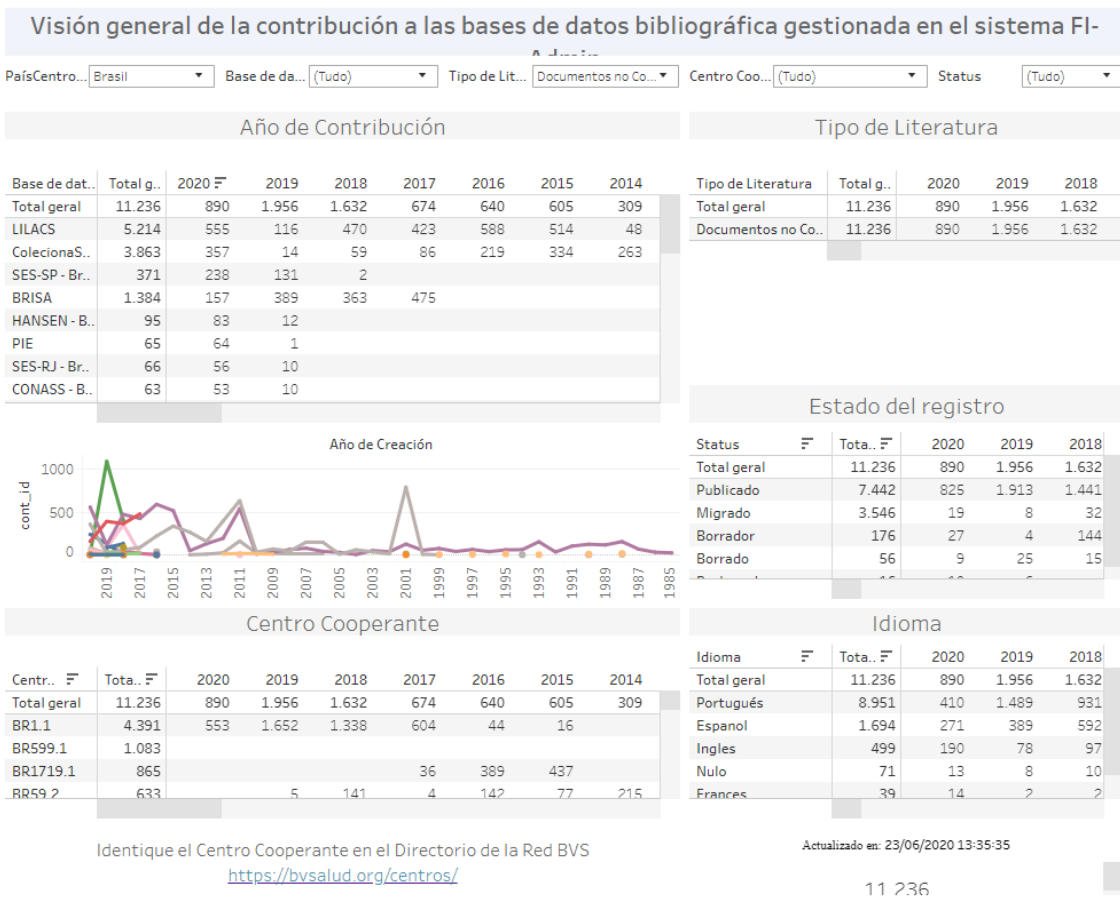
Visión general de la contribución a las bases de datos bibliográfica gestionada en el sistema FI-Admin

PaísCentro... Brasil
Base de da... (Tudo)
Tipo de Lit... Documentos no Co...
Centro Coo... (Tudo)
Status (Tudo)

Año de Contribución

| Base de dat.. | Total g.. | 2020 | 2019 | 2018 | 2017 | 2016 | 2015 | 2014 |
|---|---|---|---|---|---|---|---|---|
| Total geral | 11.236 | 890 | 1.956 | 1.632 | 674 | 640 | 605 | 309 |
| LILACS | 5.214 | 555 | 116 | 470 | 423 | 588 | 514 | 48 |
| ColecionaS.. | 3.863 | 357 | 14 | 59 | 86 | 219 | 334 | 263 |
| SES-SP - Br.. | 371 | 238 | 131 | 2 | | | | |
| BRISA | 1.384 | 157 | 389 | 363 | 475 | | | |
| HANSEN - B.. | 95 | 83 | 12 | | | | | |
| PIE | 65 | 64 | 1 | | | | | |
| SES-RJ - Br.. | 66 | 56 | 10 | | | | | |
| CONASS - B.. | 63 | 53 | 10 | | | | | |

Tipo de Literatura

| Tipo de Literatura | Total g.. | 2020 | 2019 | 2018 |
|---|---|---|---|---|
| Total geral | 11.236 | 890 | 1.956 | 1.632 |
| Documentos no Co.. | 11.236 | 890 | 1.956 | 1.632 |

Año de Creación

cont_id
1000
500
0
2019 2017 2015 2013 2011 2009 2007 2005 2003 2001 1999 1997 1995 1993 1991 1989 1987 1985

Estado del registro

| Status | Tota.. | 2020 | 2019 | 2018 |
|---|---|---|---|---|
| Total geral | 11.236 | 890 | 1.956 | 1.632 |
| Publicado | 7.442 | 825 | 1.913 | 1.441 |
| Migrado | 3.546 | 19 | 8 | 32 |
| Borrador | 176 | 27 | 4 | 144 |
| Borrado | 56 | 9 | 25 | 15 |

Centro Cooperante

| Centr.. | Tota.. | 2020 | 2019 | 2018 | 2017 | 2016 | 2015 | 2014 |
|---|---|---|---|---|---|---|---|---|
| Total geral | 11.236 | 890 | 1.956 | 1.632 | 674 | 640 | 605 | 309 |
| BR1.1 | 4.391 | 553 | 1.652 | 1.338 | 604 | 44 | 16 | |
| BR599.1 | 1.083 | | | | | | | |
| BR1719.1 | 865 | | | | 36 | 389 | 437 | |
| BR59.2 | 633 | | 5 | 141 | 4 | 142 | 77 | 215 |

Idioma

| Idioma | Tota.. | 2020 | 2019 | 2018 |
|---|---|---|---|---|
| Total geral | 11.236 | 890 | 1.956 | 1.632 |
| Portugués | 8.951 | 410 | 1.489 | 931 |
| Espanol | 1.694 | 271 | 389 | 592 |
| Ingles | 499 | 190 | 78 | 97 |
| Nulo | 71 | 13 | 8 | 10 |
| Frances | 39 | 14 | 2 | 2 |

Identique el Centro Cooperante en el Directorio de la Red BVS
https://bvsalud.org/centros/

Actualizado en: 23/06/2020 13:35:35

11.236